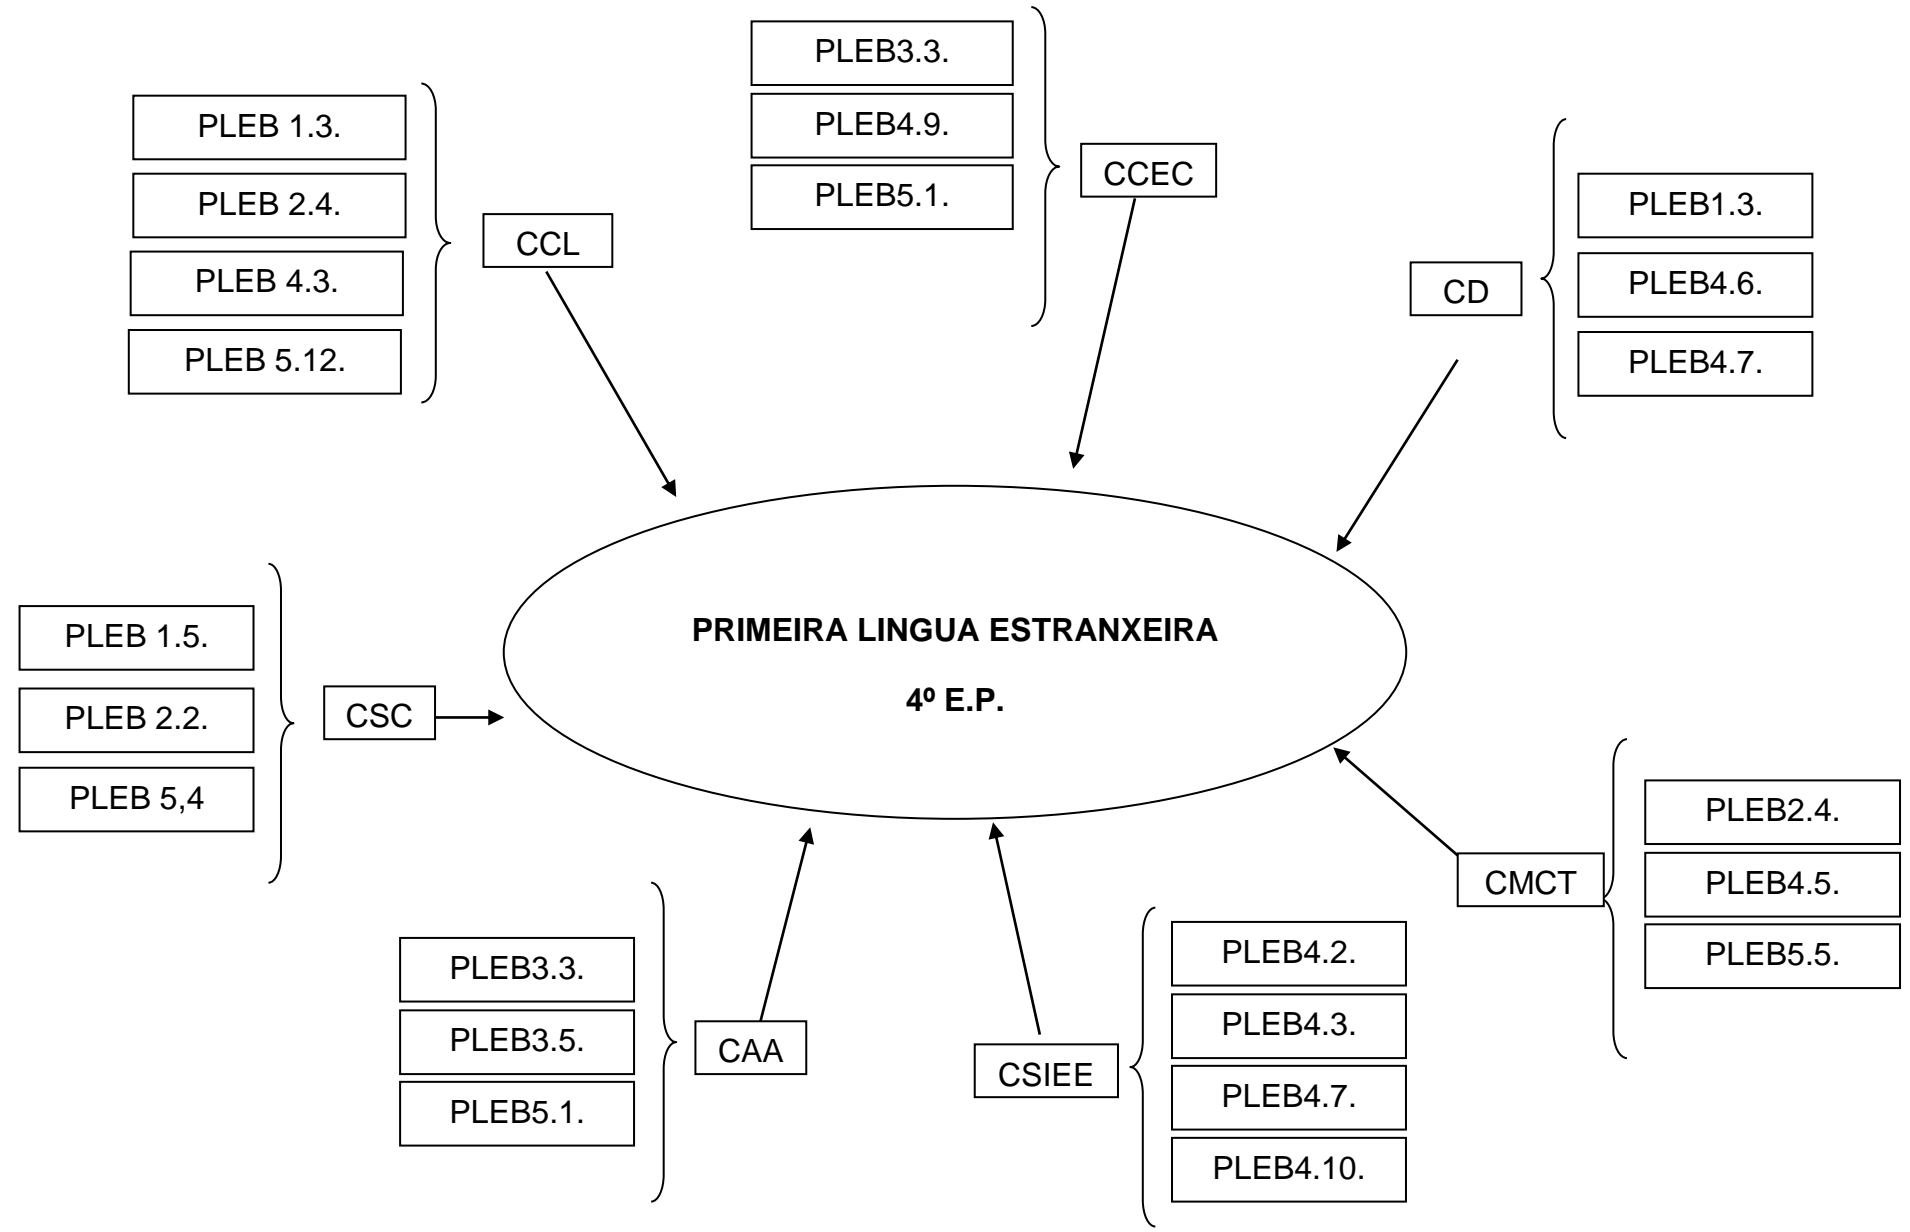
PLEB3.3.
PLEB4.9.
PLEB5.1.
CCEC

PLEB 1.3.
PLEB 2.4.
PLEB 4.3.
PLEB 5.12.
CCL

CD
PLEB1.3.
PLEB4.6.
PLEB4.7.

PRIMEIRA LINGUA ESTRANXEIRA

4º E.P.

PLEB 1.5.
PLEB 2.2.
PLEB 5,4
CSC

PLEB2.4.
PLEB4.5.
PLEB5.5.
CMCT

PLEB3.3.
PLEB3.5.
PLEB5.1.
CAA

CSIEE
PLEB4.2.
PLEB4.3.
PLEB4.7.
PLEB4.10.